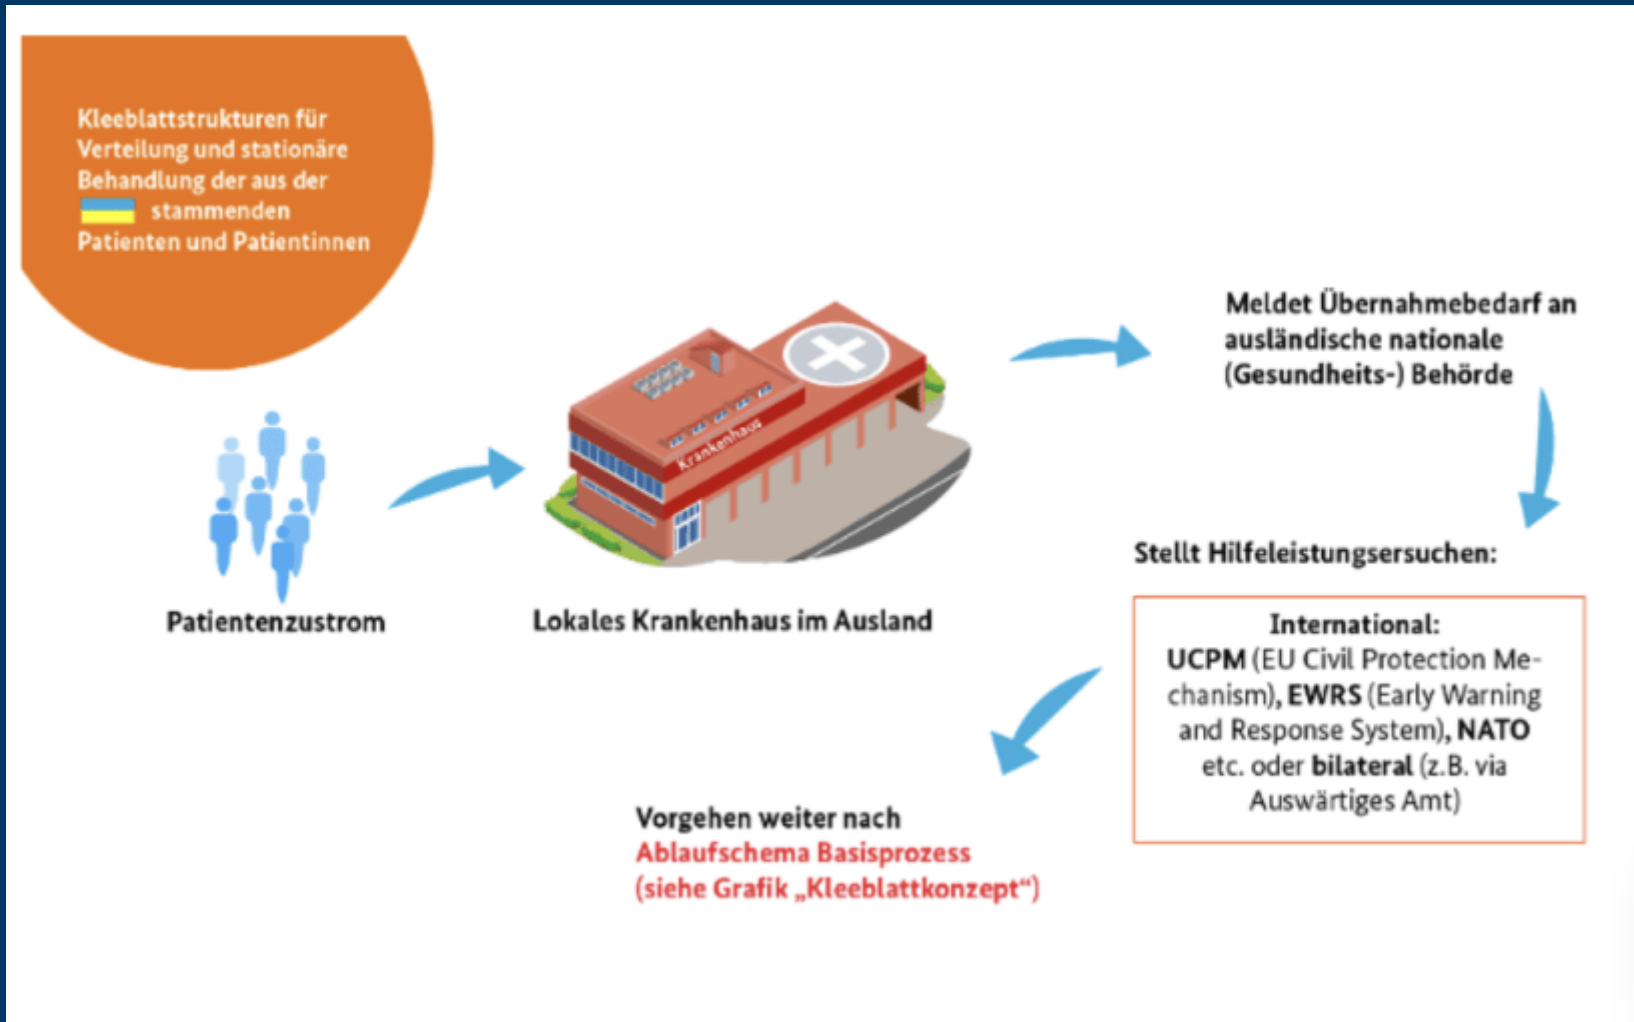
Kleeblattstrukturen für Verteilung und stationäre Behandlung der aus der stammenden Patienten und Patientinnen

Patientenzustrom

Krankenhaus

Lokales Krankenhaus im Ausland

Meldet Übernahmebedarf an ausländische nationale (Gesundheits-) Behörde

Stellt Hilfeleistungsersuchen:

International:
UCPM (EU Civil Protection Mechanism), EWRS (Early Warning and Response System), NATO etc. oder bilateral (z.B. via Auswärtiges Amt)

Vorgehen weiter nach
Ablaufschema Basisprozess
(siehe Grafik „Kleeblattkonzept“)